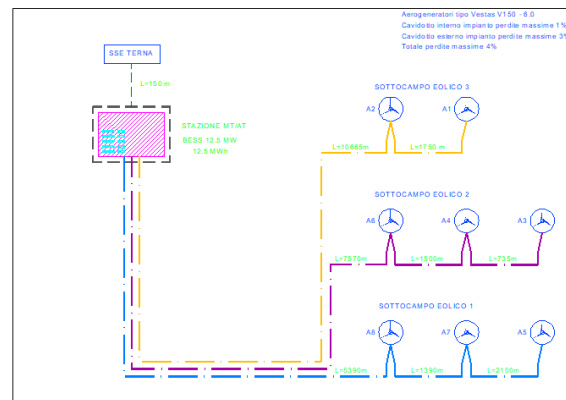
Aerogeneratori tipo Vestas V150 - 6.0
Cavidotto interno impianto perdite massime 1%
Cavidotto esterno impianto perdite massime 3%
Totale perdite massime 4%

SSE TERNA

L=150 m

STAZIONE MT/AT
BESS 12.5 MW
12.5 MWh

SOTTOCAMPO EOLICO 3
A2
A1
L=10685m
L=1760 m

SOTTOCAMPO EOLICO 2
A6
A4
A3
L=2870m
L=1500m
L=735m

SOTTOCAMPO EOLICO 1
A8
A7
A5
L=5390m
L=1390m
L=2100m